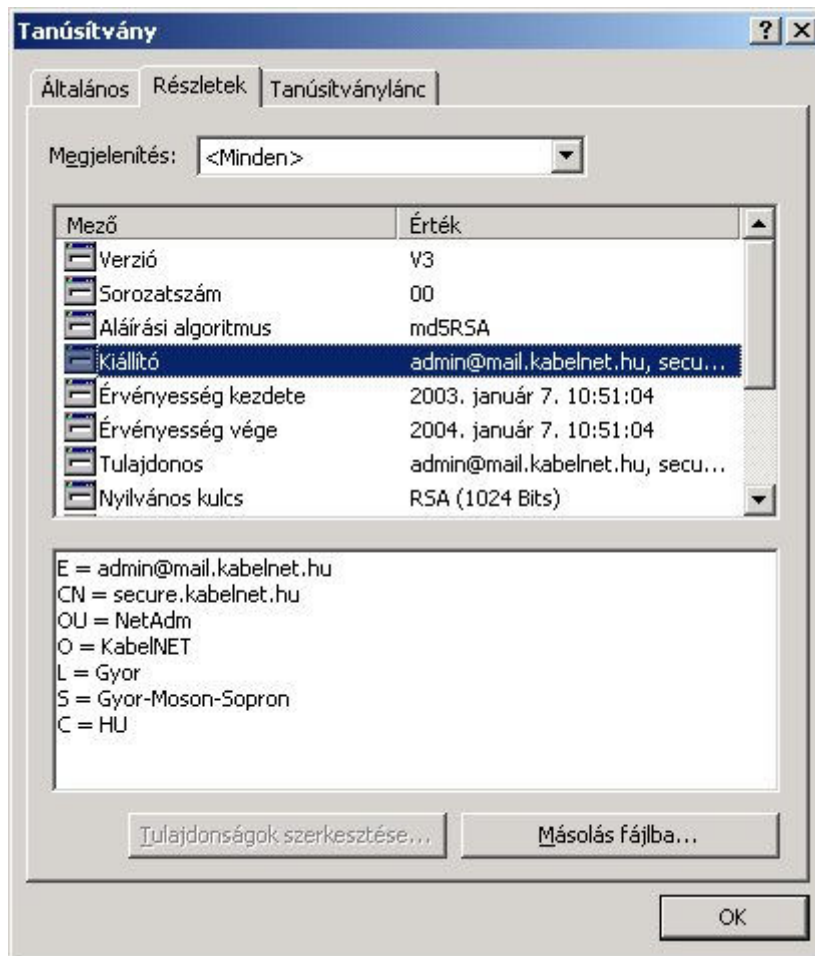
Tanúsítvány

? X

Általános | Részletek | Tanúsítványlánc

Megjelenítés: <Minden>

| Mező | Érték |
|---|---|
| Verzió | V3 |
| Sorozatszám | 00 |
| Aláírási algoritmus | md5RSA |
| Kiállító | admin@mail.kabelnet.hu, secu... |
| Érvényesség kezdete | 2003. január 7. 10:51:04 |
| Érvényesség vége | 2004. január 7. 10:51:04 |
| Tulajdonos | admin@mail.kabelnet.hu, secu... |
| Nyilvános kulcs | RSA (1024 Bits) |

E = admin@mail.kabelnet.hu
CN = secure.kabelnet.hu
OU = NetAdm
O = KabelNET
L = Gyor
S = Gyor-Moson-Sopron
C = HU

Tulajdonságok szerkesztése...

Másolás fájlba...

OK